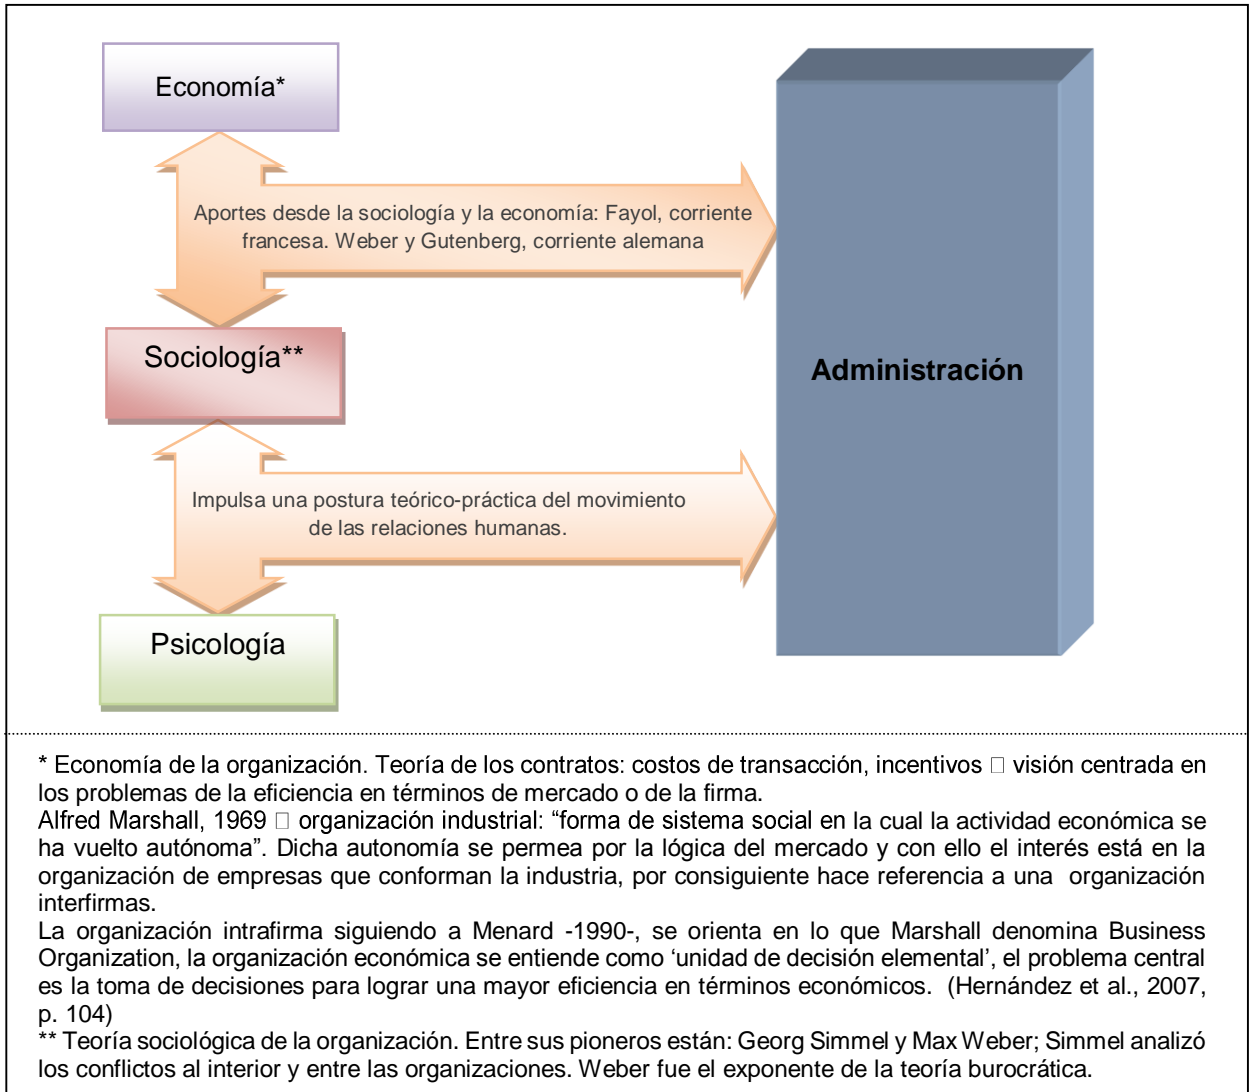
Economía*

Aportes desde la sociología y la economía: Fayol, corriente francesa. Weber y Gutenberg, corriente alemana

Sociología**

Administración

Impulsa una postura teórico-práctica del movimiento de las relaciones humanas.

Psicología

* Economía de la organización. Teoría de los contratos: costos de transacción, incentivos □ visión centrada en los problemas de la eficiencia en términos de mercado o de la firma.
Alfred Marshall, 1969 □ organización industrial: “forma de sistema social en la cual la actividad económica se ha vuelto autónoma”. Dicha autonomía se permea por la lógica del mercado y con ello el interés está en la organización de empresas que conforman la industria, por consiguiente hace referencia a una organización interfirmas.
La organización intrafirma siguiendo a Menard -1990-, se orienta en lo que Marshall denomina Business Organization, la organización económica se entiende como ‘unidad de decisión elemental’, el problema central es la toma de decisiones para lograr una mayor eficiencia en términos económicos. (Hernández et al., 2007, p. 104)
** Teoría sociológica de la organización. Entre sus pioneros están: Georg Simmel y Max Weber; Simmel analizó los conflictos al interior y entre las organizaciones. Weber fue el exponente de la teoría burocrática.